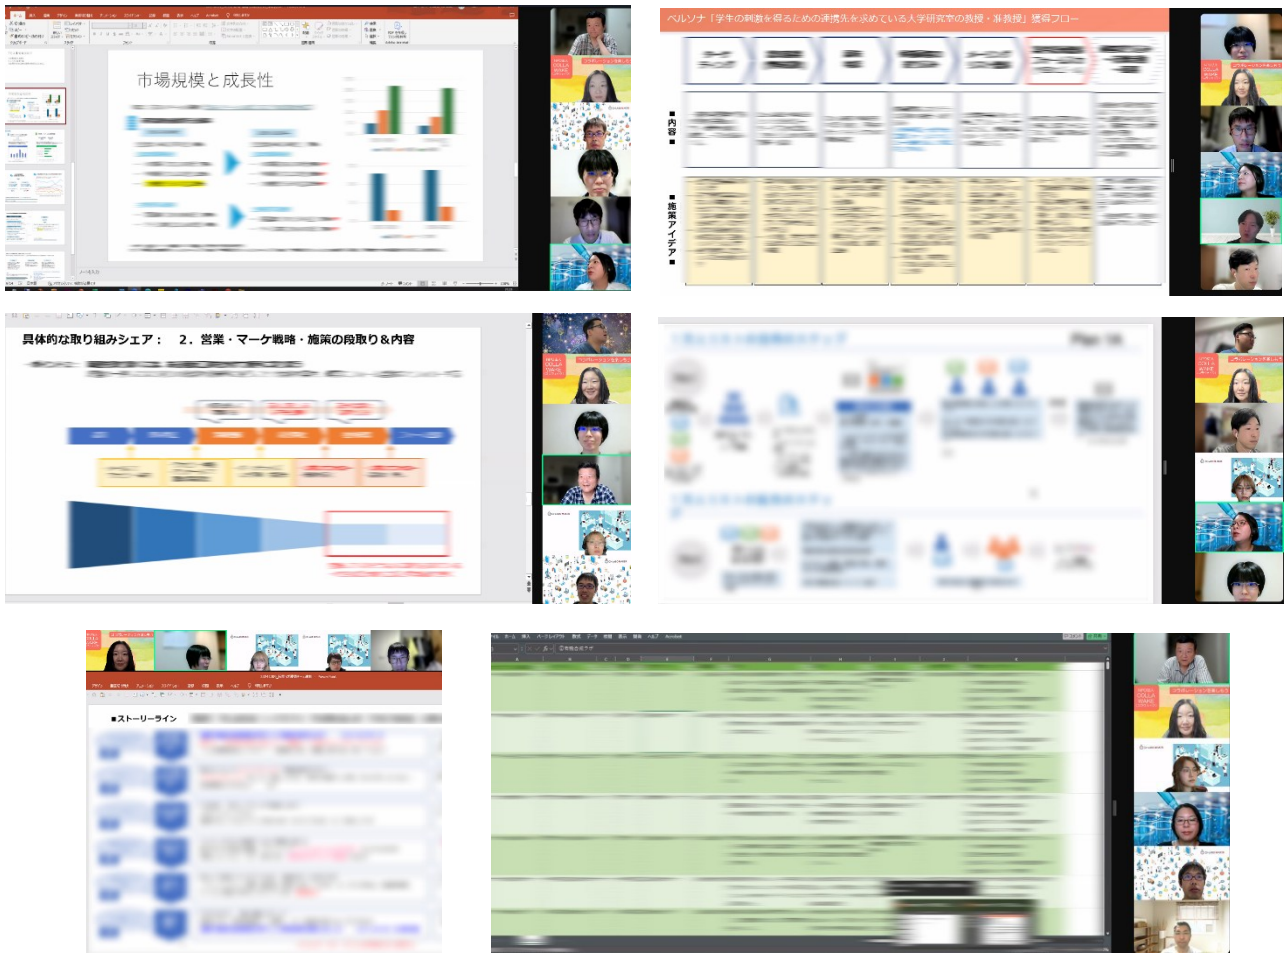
市場規模と成長性

ペルソナ「学生の刺激を得るための連携先を求めている大学研究室の教授・准教授」獲得フロー

■内容■

■施策アイデア■

具体的な取り組みシェア： 2．営業・マーケ戦略・施策の段取り＆内容

■ストーリーライン